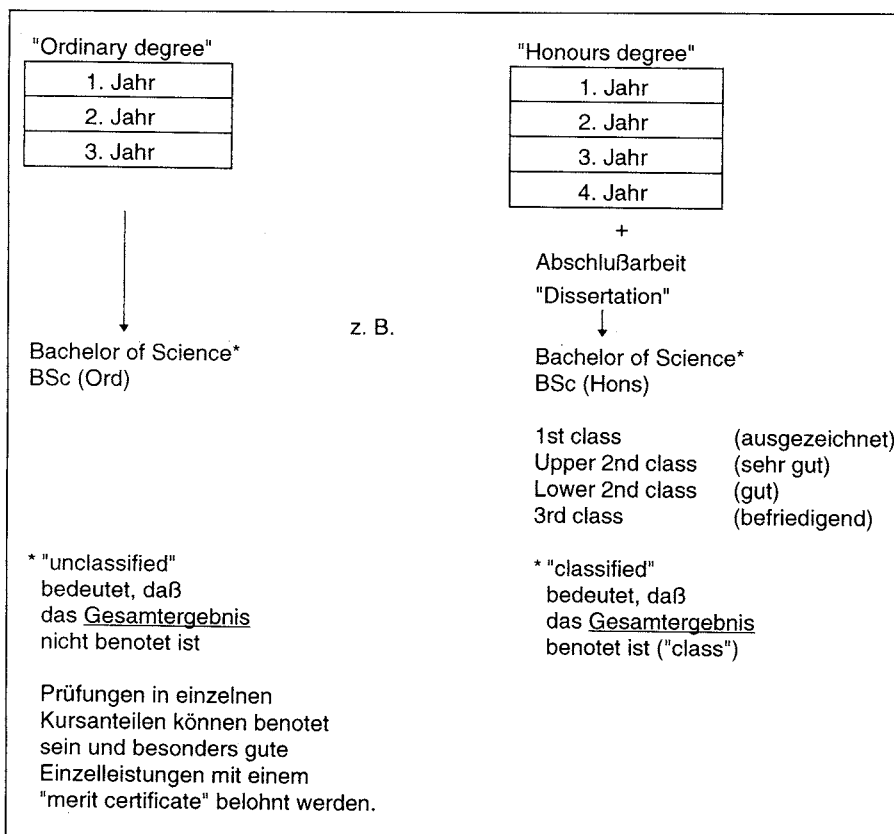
"Ordinary degree"

| 1. Jahr |
|---|
| 2. Jahr |
| 3. Jahr |

Bachelor of Science*
BSc (Ord)

* "unclassified"
bedeutet, daß
das Gesamtergebnis
nicht benotet ist

Prüfungen in einzelnen Kursanteilen können benotet sein und besonders gute Einzelleistungen mit einem "merit certificate" belohnt werden.

z. B.

"Honours degree"

| 1. Jahr |
|---|
| 2. Jahr |
| 3. Jahr |
| 4. Jahr |

+
Abschlußarbeit
"Dissertation"

Bachelor of Science*
BSc (Hons)

1st class (ausgezeichnet)
Upper 2nd class (sehr gut)
Lower 2nd class (gut)
3rd class (befriedigend)

* "classified"
bedeutet, daß
das Gesamtergebnis
benotet ist ("class")